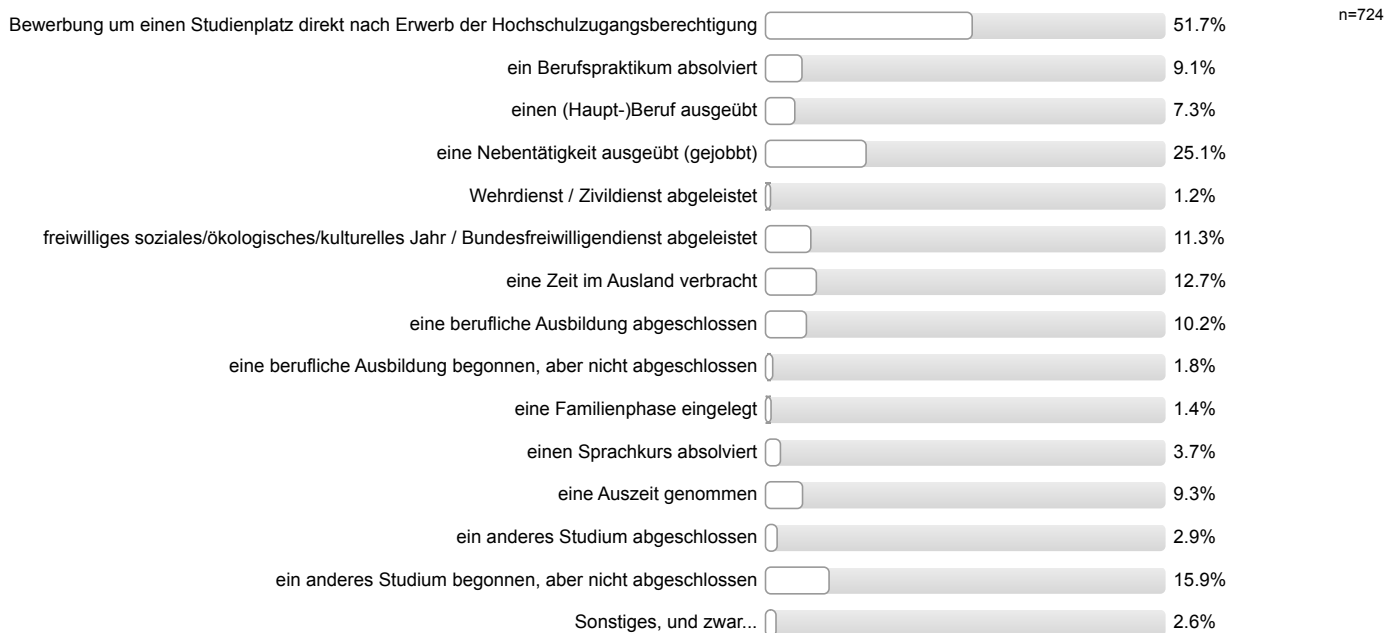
n=724

Bewerbung um einen Studienplatz direkt nach Erwerb der Hochschulzugangsberechtigung 51.7%

ein Berufspraktikum absolviert 9.1%

einen (Haupt-)Beruf ausgeübt 7.3%

eine Nebentätigkeit ausgeübt (gejobbt) 25.1%

Wehrdienst / Zivildienst abgeleistet 1.2%

freiwilliges soziales/ökologisches/kulturelles Jahr / Bundesfreiwilligendienst abgeleistet 11.3%

eine Zeit im Ausland verbracht 12.7%

eine berufliche Ausbildung abgeschlossen 10.2%

eine berufliche Ausbildung begonnen, aber nicht abgeschlossen 1.8%

eine Familienphase eingelegt 1.4%

einen Sprachkurs absolviert 3.7%

eine Auszeit genommen 9.3%

ein anderes Studium abgeschlossen 2.9%

ein anderes Studium begonnen, aber nicht abgeschlossen 15.9%

Sonstiges, und zwar... 2.6%